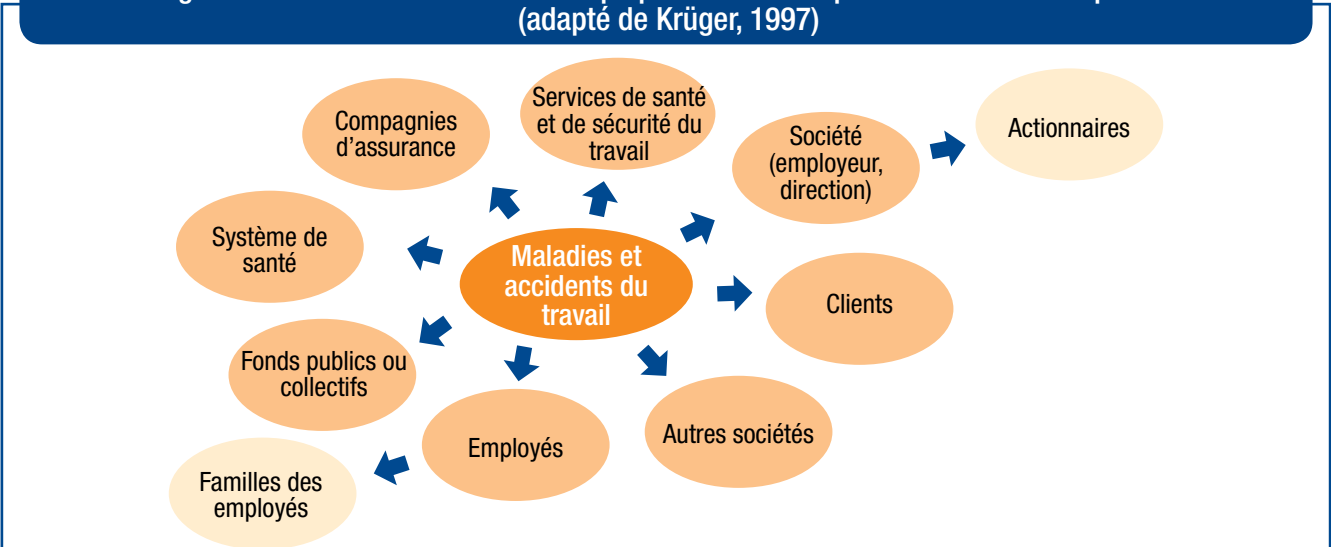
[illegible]
(adapté de Krüger, 1997)

Compagnies d'assurance

Services de santé et de sécurité du travail

Société (employeur, direction)

Actionnaires

Système de santé

Maladies et accidents du travail

Clients

Fonds publics ou collectifs

Employés

Autres sociétés

Familles des employés